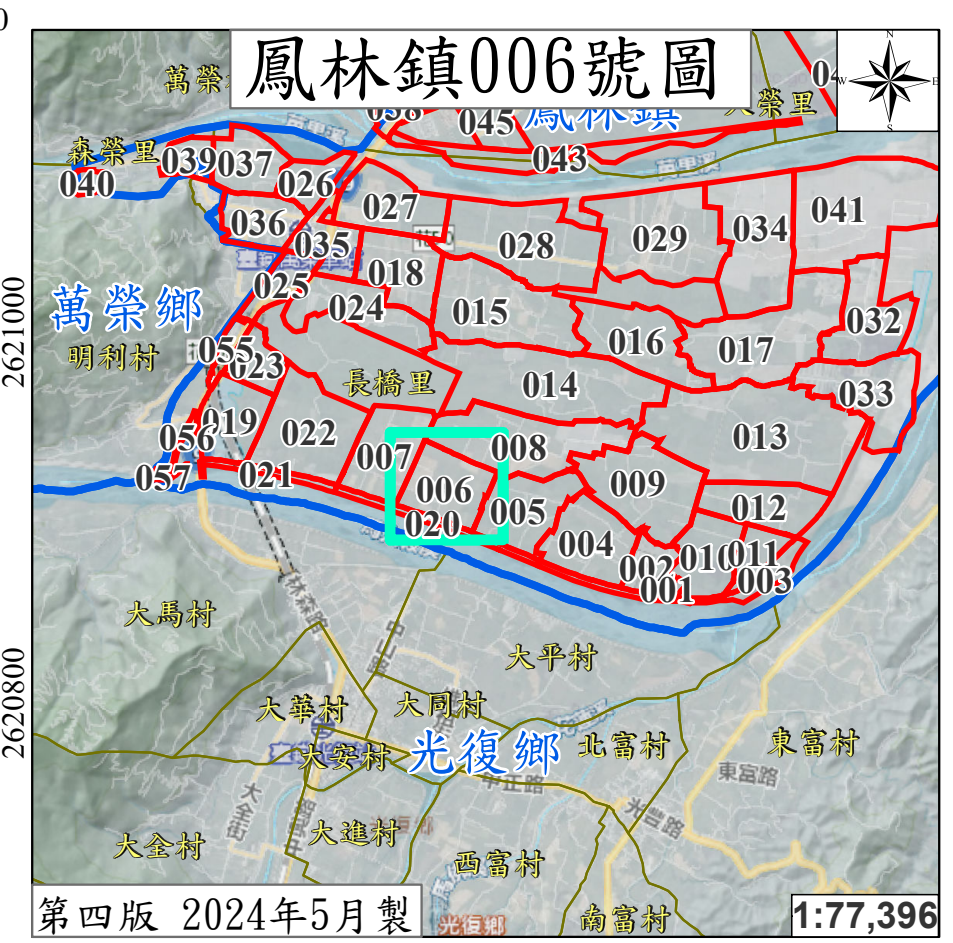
鳳林鎮006號圖

N
S
W
E

萬榮
04
大榮里
鳳林鎮
038
045
043
森榮里
039
037
040
026
027
036
035
028
029
034
041
018
025
萬榮鄉
024
015
032
明利村
055
023
016
017
長橋里
014
033
019
022
056
007
008
013
057
021
006
009
020
005
012
004
002
010
011
001
003
大馬村
大平村
大華村
大同村
光復鄉
北富村
東富村
大安村
東富路
大進村
中正路
大全村
西富村
南富村
光復鄉
2621000
2620800
第四版 2024年5月製
1:77,396